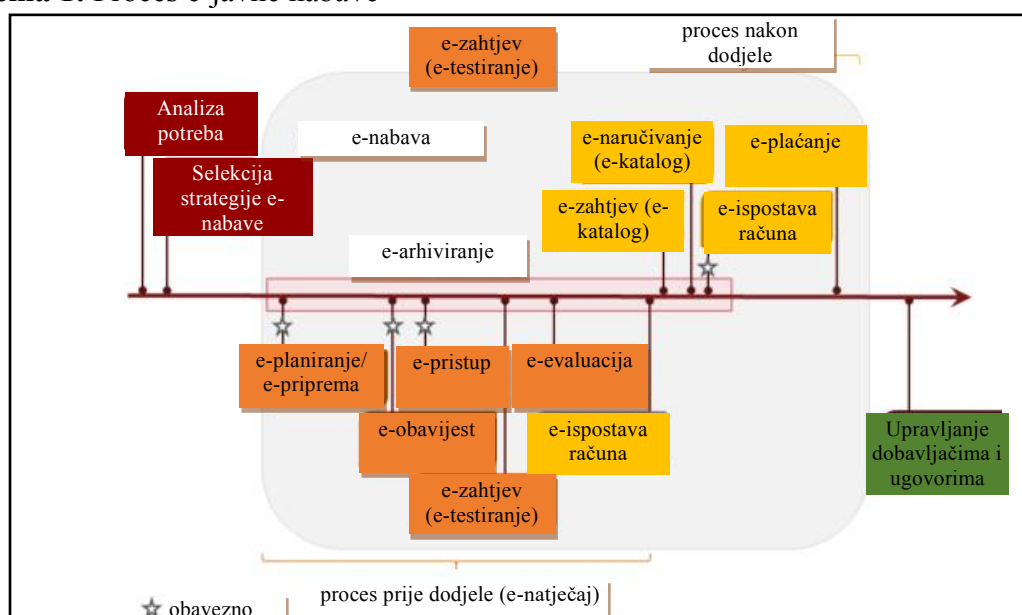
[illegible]ema 1. Proces e-javne nabave

e-zahtjev (e-testiranje)

proces nakon dodjele

Analiza potreba

Selekcija strategije e-nabave

e-nabava

e-naručivanje (e-katalog)

e-plaćanje

e-zahtjev (e-katalog)

e-ispostava računa

e-arhiviranje

e-planiranje/ e-priprema

e-pristup

e-evaluacija

e-obavijest

e-ispostava računa

Upravljanje dobavljačima i ugovorima

e-zahtjev (e-testiranje)

proces prije dodjele (e-natječaj)

☆ obavezno